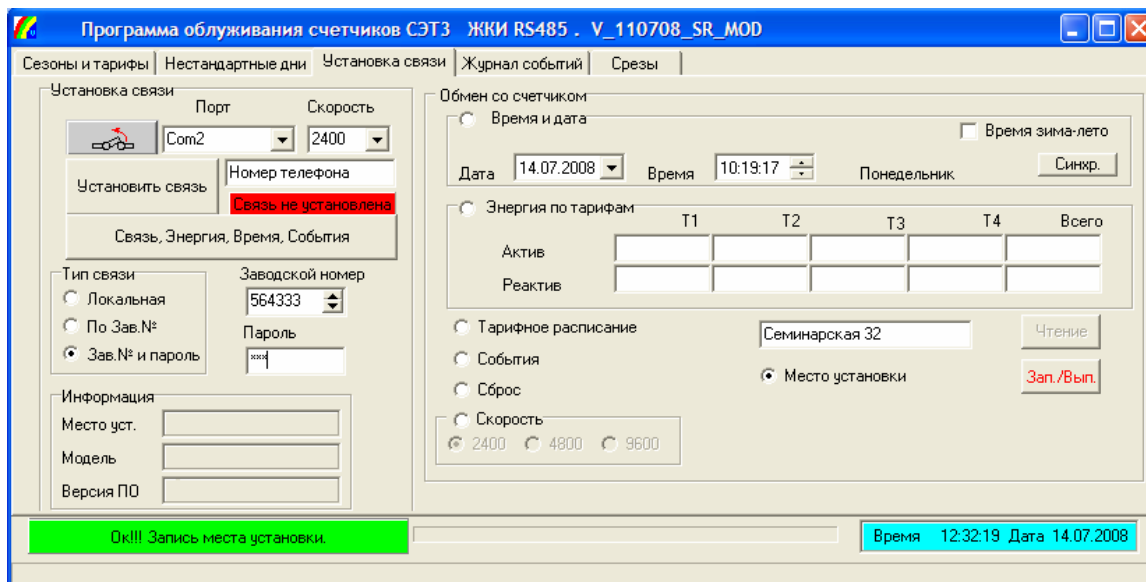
Программа облуживания счетчиков СЭТ3 ЖКИ RS485 . V_110708_SR_MOD

Сезоны и тарифы | Нестандартные дни | Установка связи | Журнал событий | Срезы

Установка связи
Порт
Скорость
Com2
2400
Установить связь
Номер телефона
Связь не установлена
Связь, Энергия, Время, События

Тип связи
Локальная
По Зав.№
Зав.№ и пароль
Заводской номер
564333
Пароль
***

Информация
Место уст.
Модель
Версия ПО

Обмен со счетчиком
Время и дата
Время зима-лето
Дата 14.07.2008
Время 10:19:17
Понедельник
Синхр.

Энергия по тарифам
| | Т1 | Т2 | Т3 | Т4 | Всего |
|---|---|---|---|---|---|
| Актив | | | | | |
| Реактив | | | | | |

Тарифное расписание
Семинарская 32
Чтение
События
Сброс
Место установки
Зап./Вып.
Скорость
2400 4800 9600

Ok!!! Запись места установки.
Время 12:32:19 Дата 14.07.2008